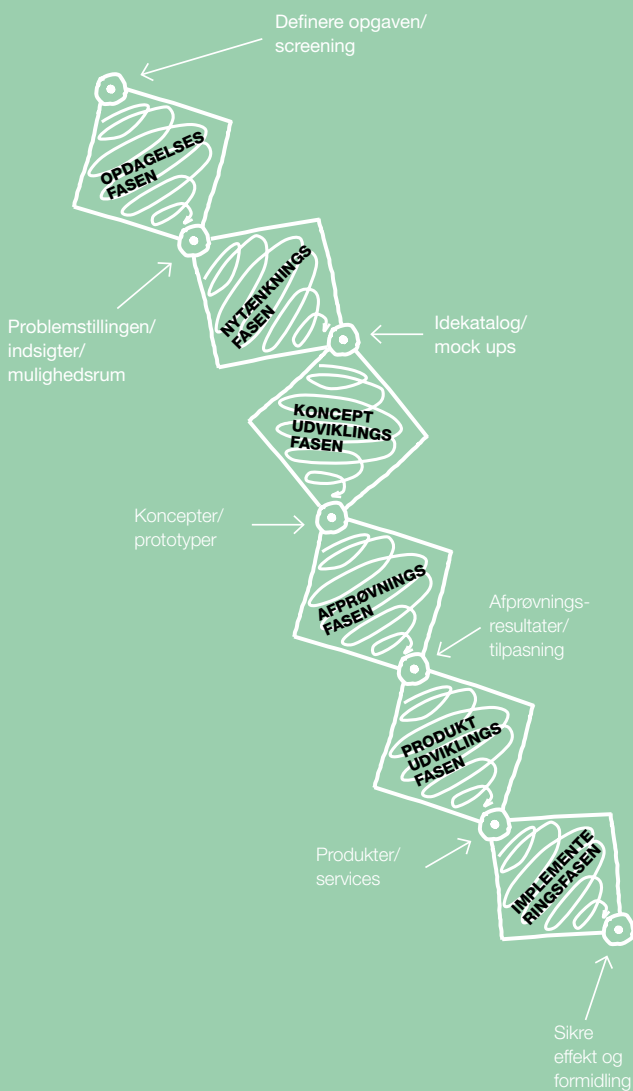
Definere opgaven/ screening

OPDAGELSES FASEN

NYTÆNKNINGS FASEN

Problemstillingen/ indsigter/ mulighedsrum

Idekatalog/ mock ups

KONCEPT UDVIKLINGS FASEN

Koncepter/ prototyper

AFPRØVNINGS FASEN

Afprøvnings-resultater/ tilpasning

PRODUKT UDVIKLINGS FASEN

Produkter/ services

IMPLEMENTE RINGSFASEN

Sikre effekt og formidling